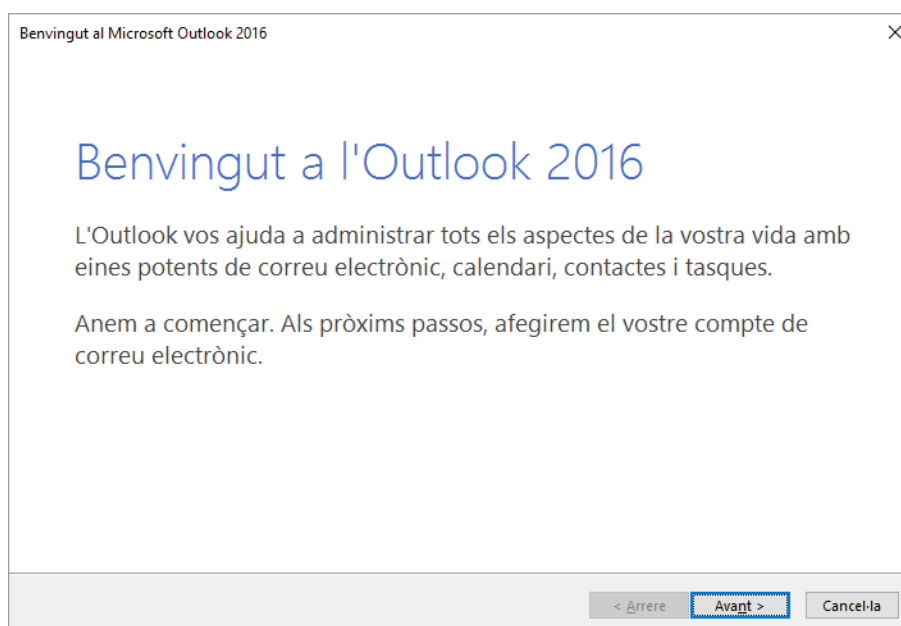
Benvingut al Microsoft Outlook 2016

×

Benvingut a l'Outlook 2016

L'Outlook vos ajuda a administrar tots els aspectes de la vostra vida amb eines potents de correu electrònic, calendari, contactes i tasques.

Anem a començar. Als pròxims passos, afegirem el vostre compte de correu electrònic.

< Arrere

Avant >

Cancel·la